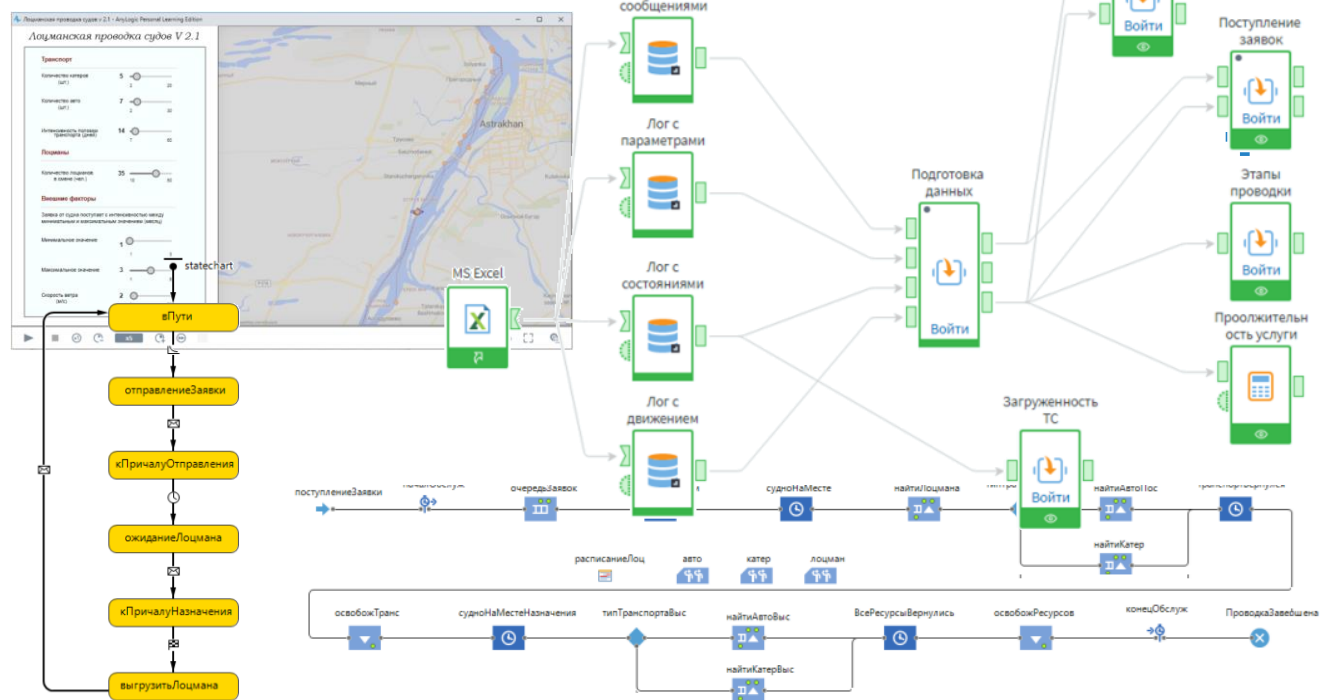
Лоцманская проводка судов v 2.1 - AnyLogic Personal Learning Edition

Лоцманская проводка судов V 2.1

Транспорт

Количество катеров (шт.) 5

Количество авто (шт.) 7

Интенсивность поездки транспорта (день) 14

Лоцманы

Количество лоцманов в смене (чел.) 35

Внешние факторы

Минимальное значение 1

Максимальное значение 3

Скорость ветра (м/с) 2

Astrakhan

statechart

вПути

отправлениеЗаявки

кПричалуОтправления

ожиданиеЛоцмана

кПричалуНазначения

выгрузитьЛоцмана

MS Excel

сообщениями

Лог с параметрами

Лог с состояниями

Лог с движением

Подготовка данных

Войти

Войти

Поступление заявок

Войти

Этапы проводки

Войти

Проолжительн ость услуги

Загруженность ТС

Войти

поступлениеЗаявки

очередьЗаявок

судноНаМесте

найтиЛоцмана

найтиАвтоПос

найтиКатер

расписаниеЛоц

авто

катер

лоцман

освобожТранс

судноНаМестеНазначения

типТранспортаВыс

найтиАвтоВыс

найтиКатерВыс

ВсеРесурсыВернулись

освобожРесурсов

конецОбслуж

ПроводкаЗавеошена